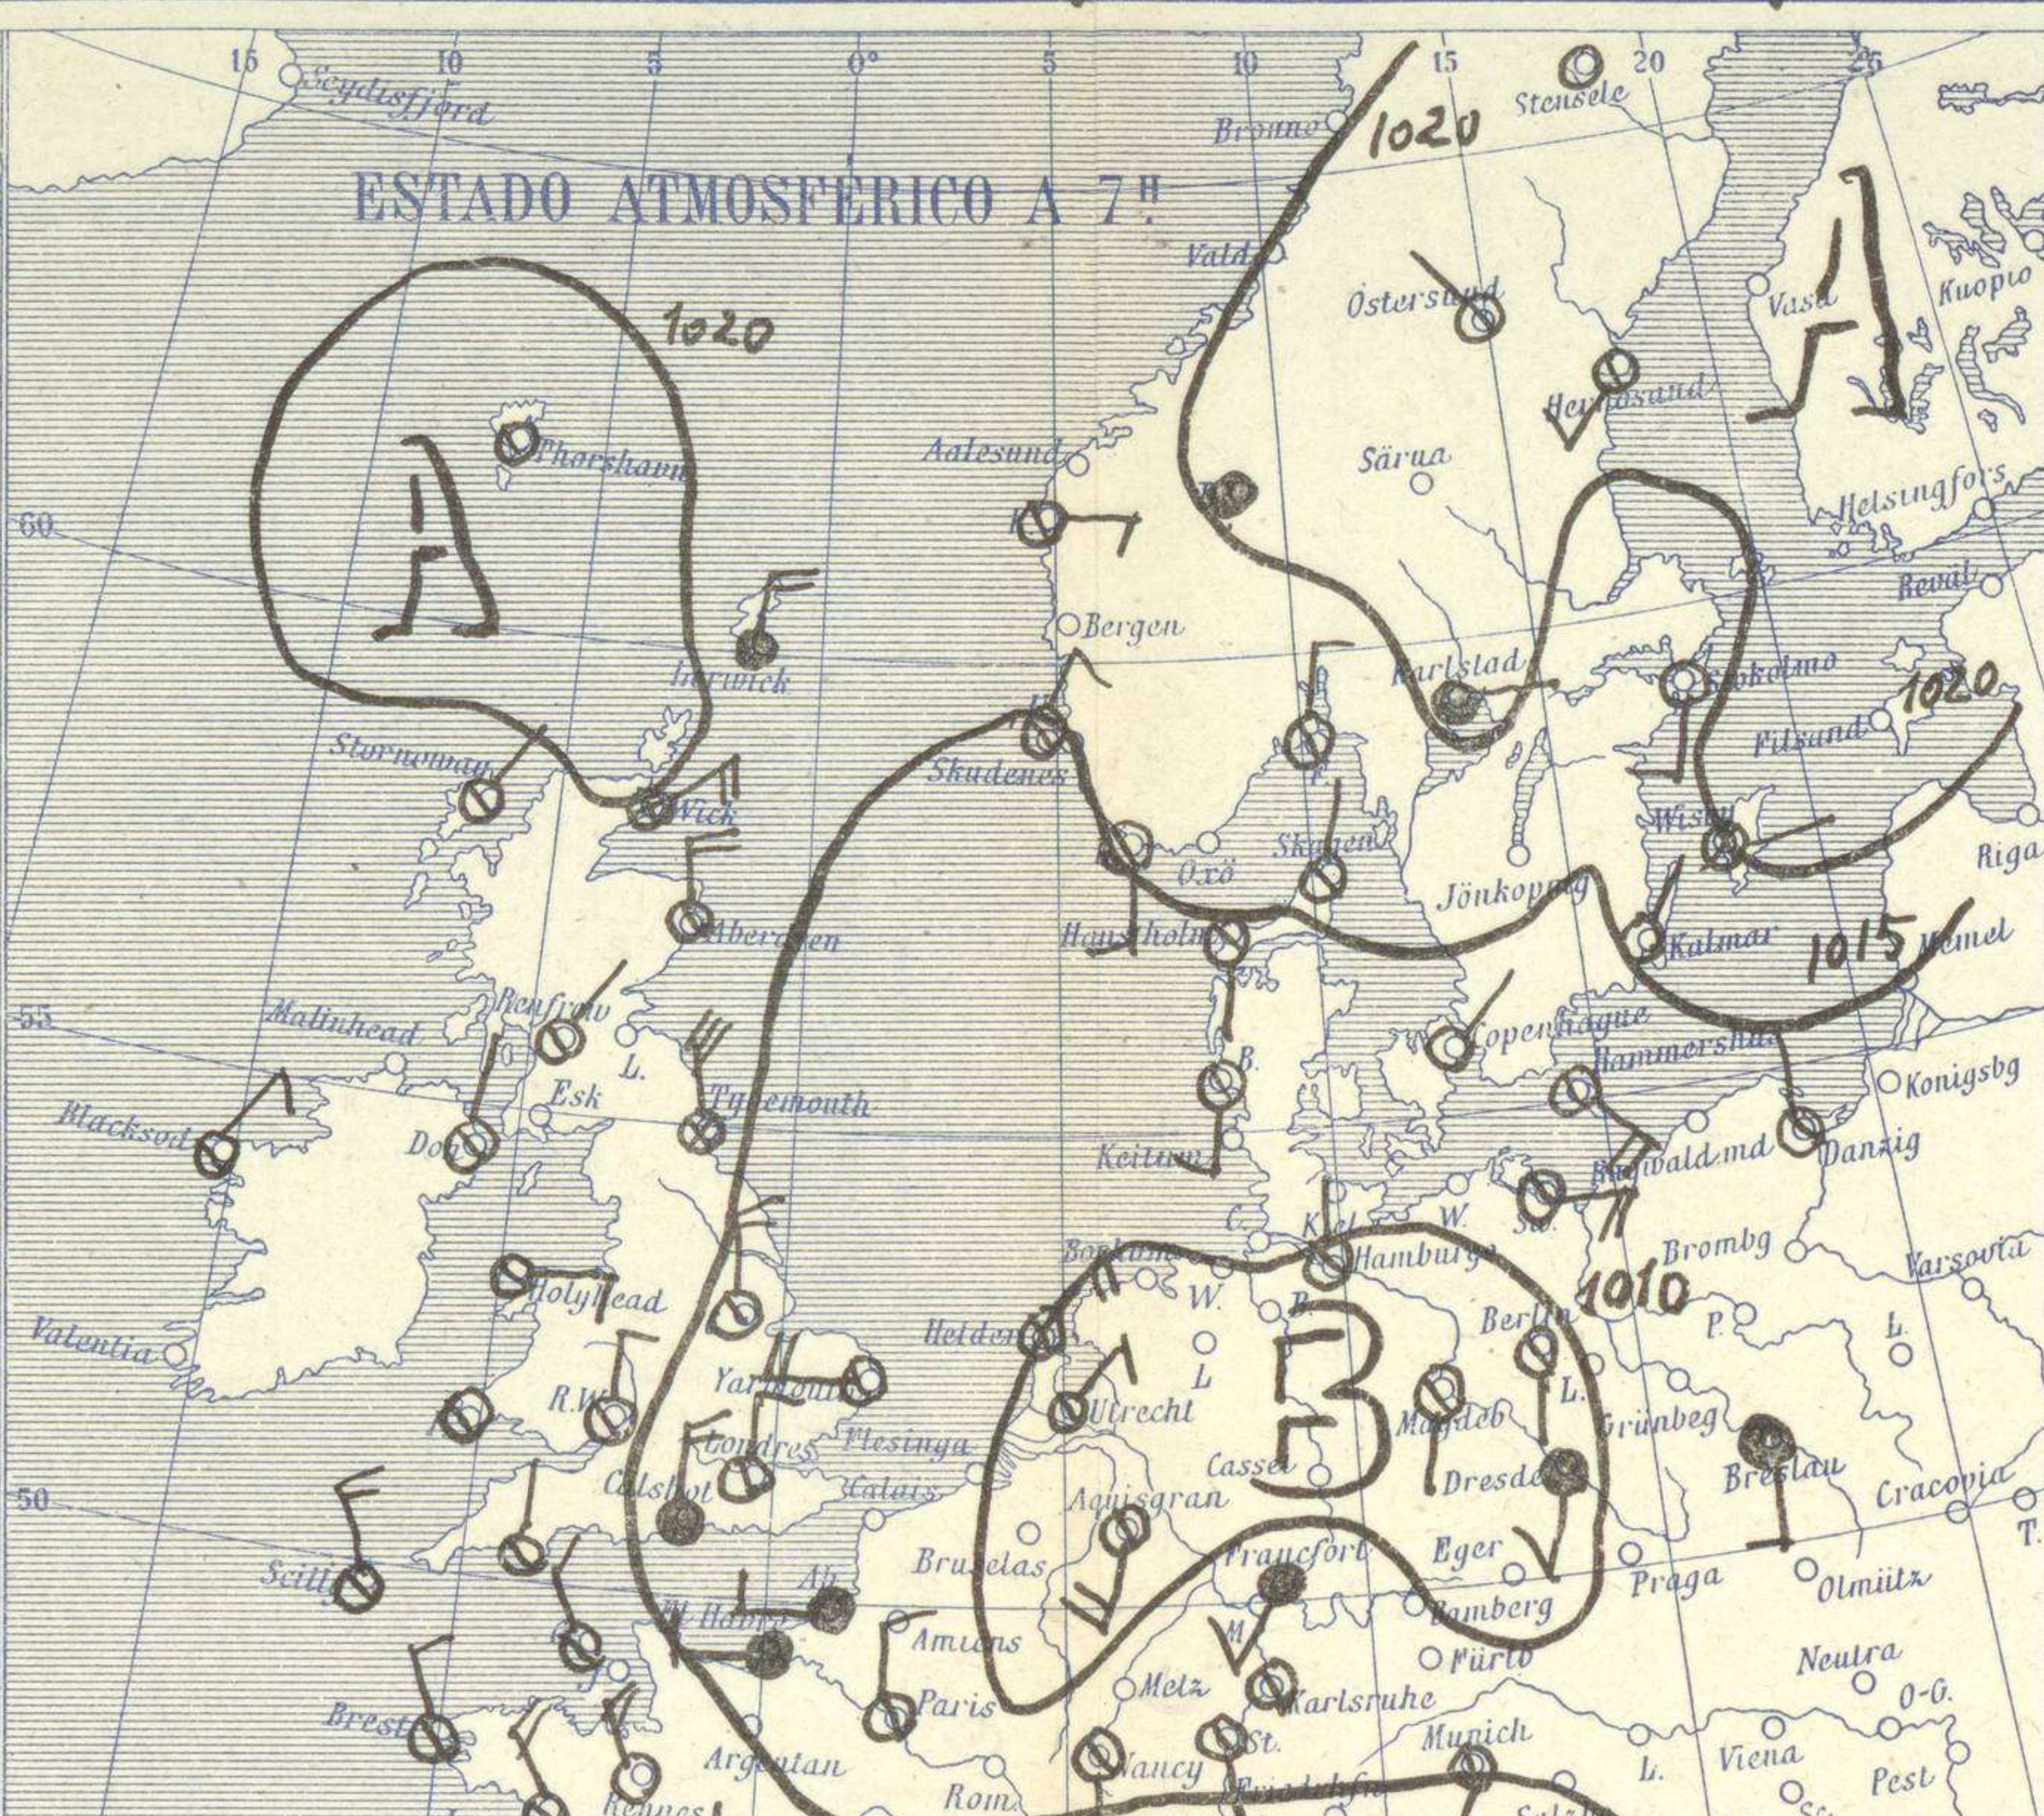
15 10 5 0° 5 10 15 20 25

ESTADO ATMOSFÉRICO A 7h.

Seydisfjord
Bronno
Stensele
1020
Vald
Östersund
Vasa
Kuopio
1020
A
Thorshavn
A
Hernösand
Aalesund
Särna
Helsingfors
60
Bergen
Revel
Lerwick
Karlstad
Stokolmo
1020
Stornoway
Skudenes
Filsand
Wick
Oxö
Skagen
Wisby
Riga
Jönkoping
Aberdeen
Hanstholm
Kalmar
1015
Memel
55
Malinhead
Renfrew
Copenhague
L.
Esk
B.
Hammershus
Konigsbg
Tynemouth
Blacksod
Don
Keitum
Swinemd
Danzig
W.
Kiel
Sw.
C.
Borkum
Hamburg
Brombg
Holyhead
1010
Varsovia
W.
Valentia
Helder
B.
Berlin
P.
L
B
L.
R.W.
Yarmouth
Utrecht
L.
Magdeb
Grünbeg
Londres
Flesinga
Cassel
Breslau
Calshot
Calais
Aquisgran
Dresde
50
Cracovia
Bruselas
Francfort
Eger
T.
Scilly
Praga
Olmütz
Ab.
Amiens
Bamberg
M.
Le Havre
Fürth
Neutra
Paris
Metz
Karlsruhe
O-G.
Brest
Munich
St.
Argentan
Viena
L.
Nancy
Pest
Friedrichs
Rennes
Rom
Salzb